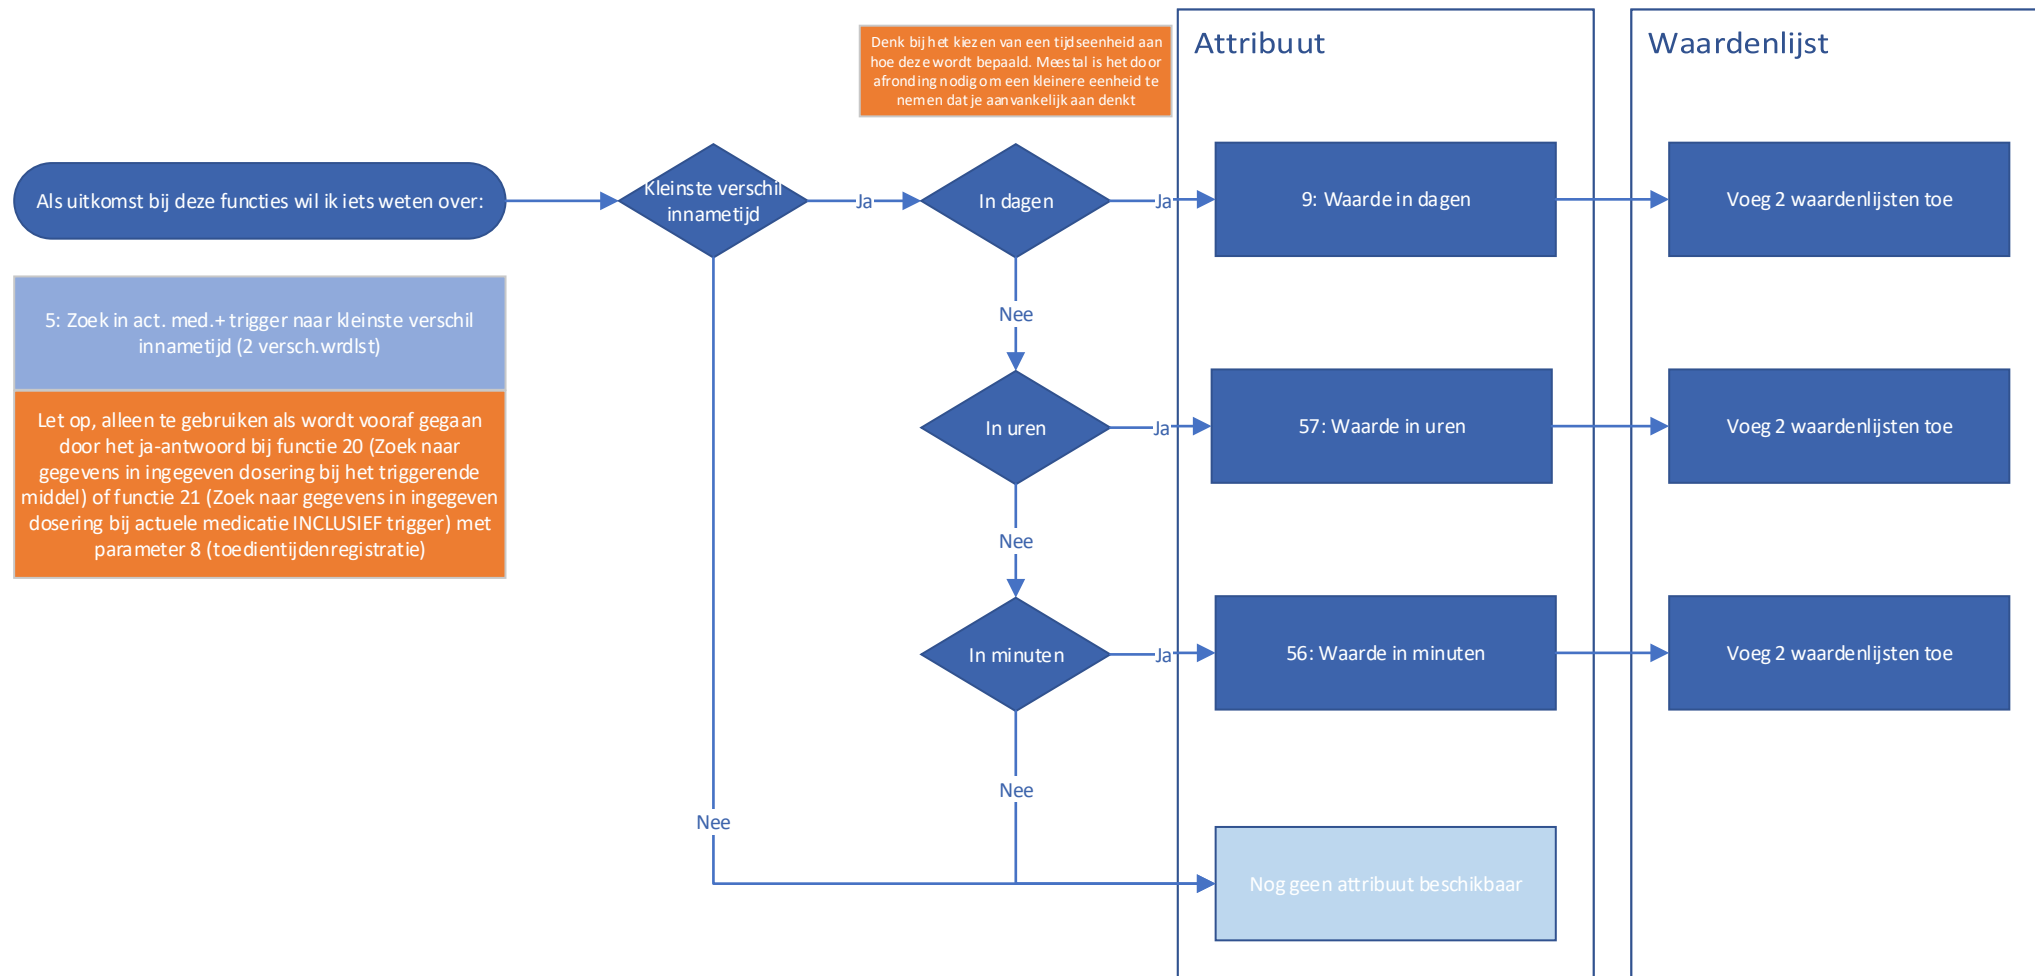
Denk bij het kiezen van een tijdseenheid aan hoe deze wordt bepaald. Meestal is het door afronding nodig om een kleinere eenheid te nemen dat je aanvankelijk aan denkt

Attribuut

Waardenlijst

Als uitkomst bij deze functies wil ik iets weten over:

Kleinste verschil innametijd

Ja

In dagen

Ja

9: Waarde in dagen

Voeg 2 waardenlijsten toe

5: Zoek in act. med.+ trigger naar kleinste verschil innametijd (2 versch.wrdlst)

Let op, alleen te gebruiken als wordt vooraf gegaan door het ja-antwoord bij functie 20 (Zoek naar gegevens in ingegeven dosering bij het triggerende middel) of functie 21 (Zoek naar gegevens in ingegeven dosering bij actuele medicatie INCLUSIEF trigger) met parameter 8 (toedientijdenregistratie)

Nee

In uren

Ja

57: Waarde in uren

Voeg 2 waardenlijsten toe

Nee

In minuten

Ja

56: Waarde in minuten

Voeg 2 waardenlijsten toe

Nee

Nee

Nog geen attribuut beschikbaar